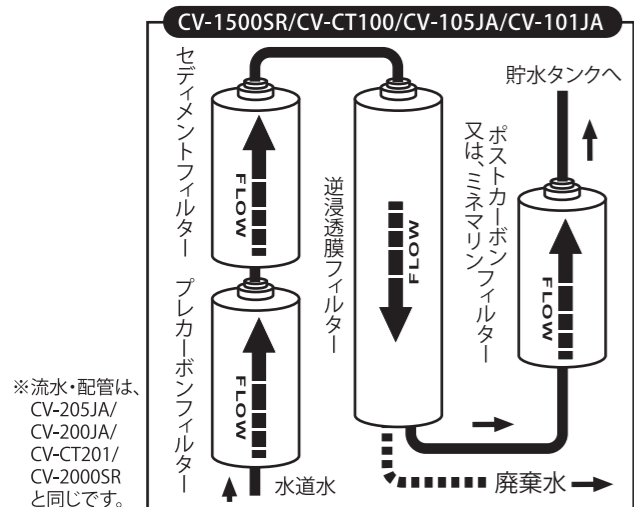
CV-1500SR/CV-CT100/CV-105JA/CV-101JA

セディメントフィルター

FLOW

プレカーボンフィルター

FLOW

逆浸透膜フィルター

FLOW

ポストカーボン又は、ミネマリンフィルター

FLOW

貯水タンクへ

水道水

廃棄水

※流水・配管は、CV-205JA/CV-200JA/CV-CT201/CV-2000SRと同じです。